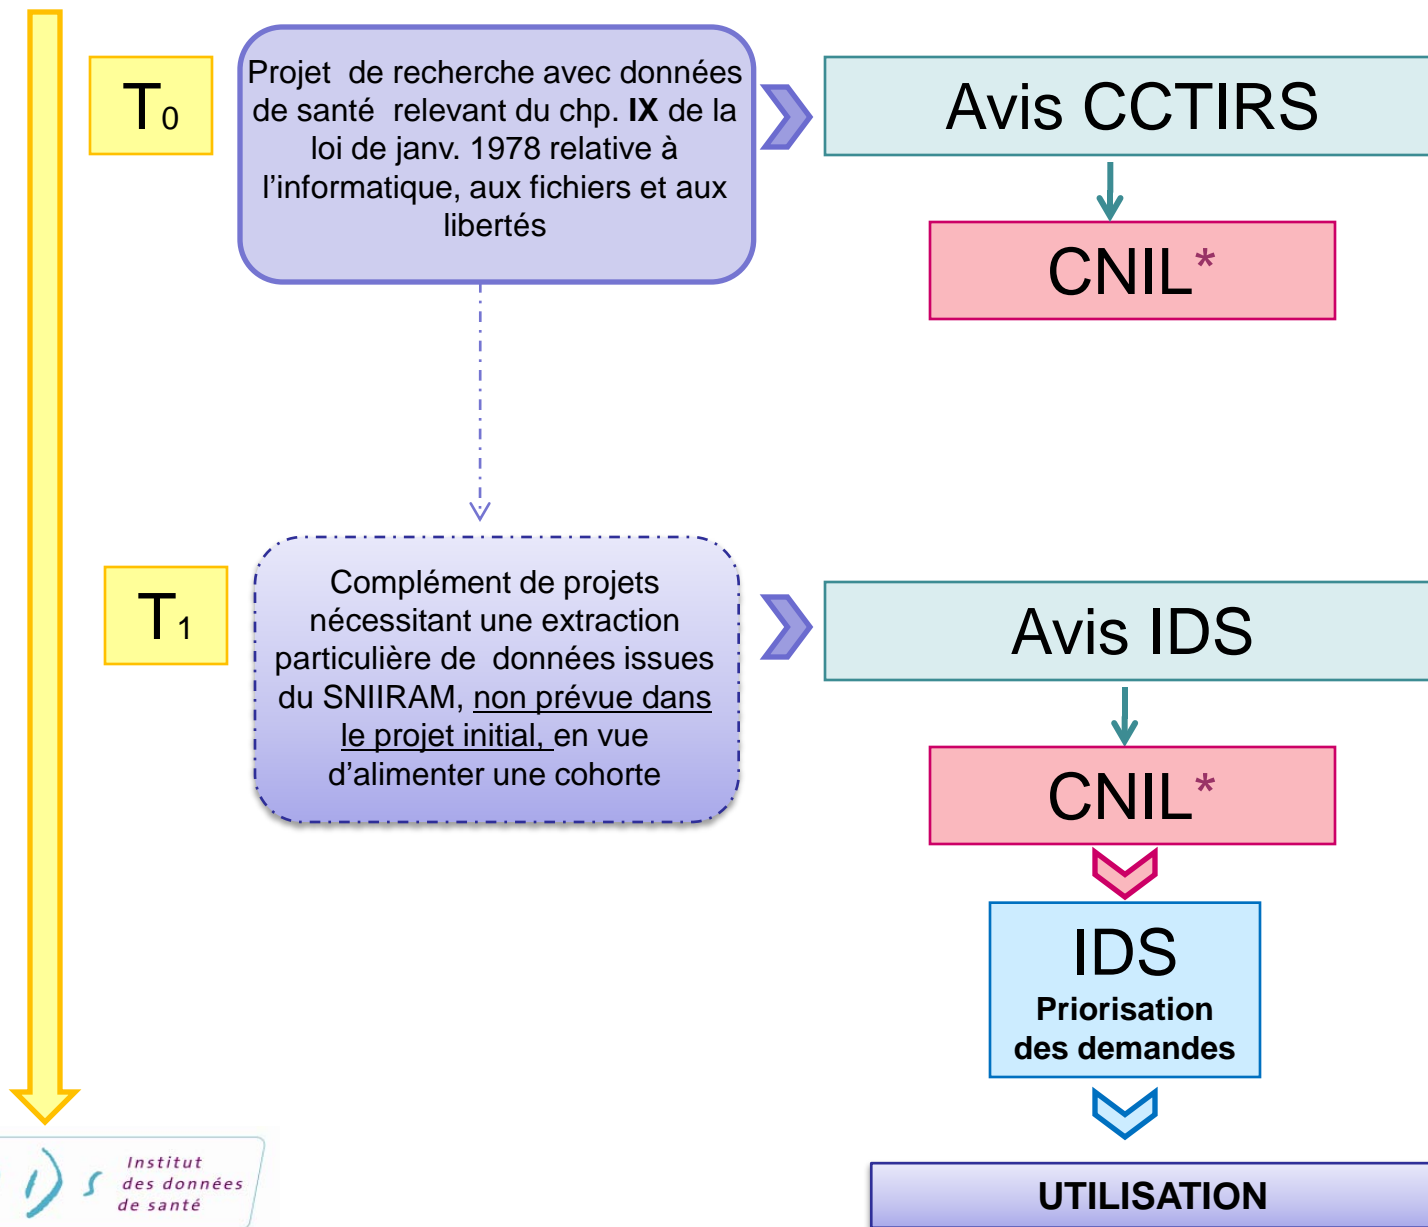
$T_0$

Projet de recherche avec données de santé relevant du chp. **IX** de la loi de janv. 1978 relative à l'informatique, aux fichiers et aux libertés

Avis CCTIRS

CNIL*

$T_1$

Complément de projets nécessitant une extraction particulière de données issues du SNIIRAM, non prévue dans le projet initial, en vue d'alimenter une cohorte

Avis IDS

CNIL*

IDS
Priorisation des demandes

UTILISATION

Institut des données de santé